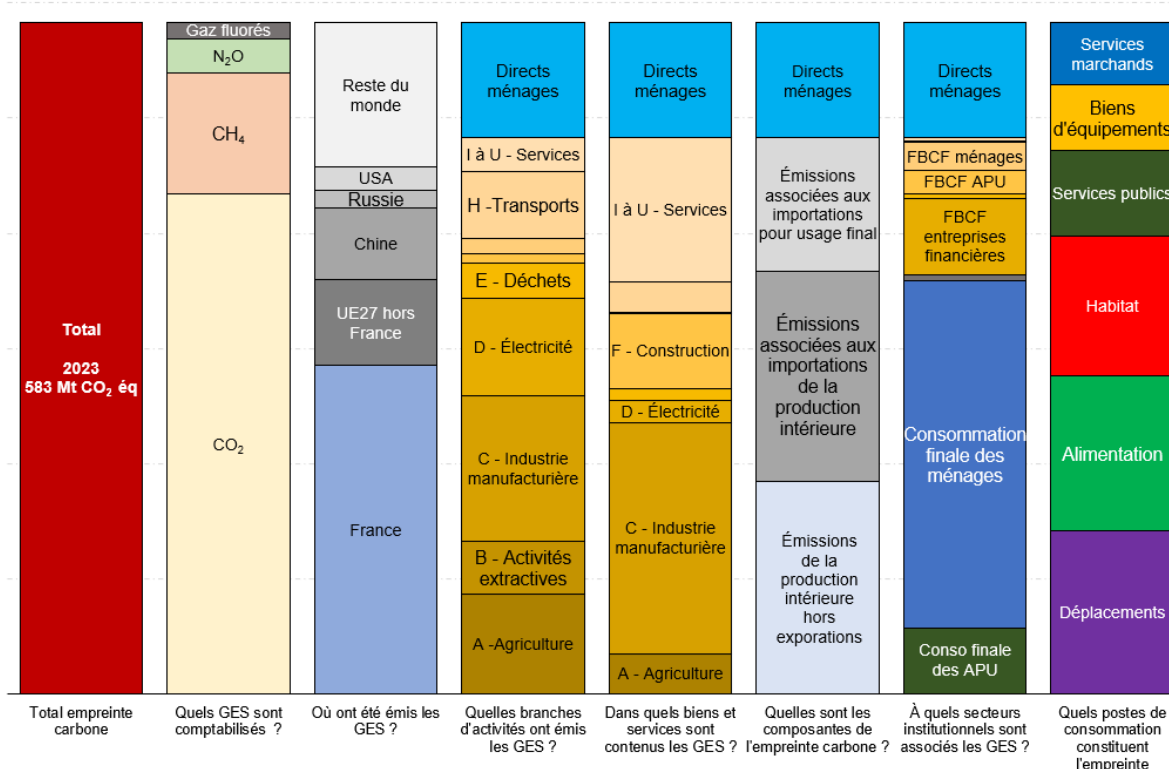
Total

2023
583 Mt CO$_2$ éq

Gaz fluorés
N$_2$O
CH$_4$
CO$_2$

Reste du monde
USA
Russie
Chine
UE27 hors France
France

Directs ménages
I à U - Services
H -Transports
E - Déchets
D - Électricité
C - Industrie manufacturière
B - Activités extractives
A -Agriculture

Directs ménages
I à U - Services
F - Construction
D - Électricité
C - Industrie manufacturière
A - Agriculture

Directs ménages
Émissions associées aux importations pour usage final
Émissions associées aux importations de la production intérieure
Émissions de la production intérieure hors exporations

Directs ménages
FBCF ménages
FBCF APU
FBCF entreprises financières
Consommation finale des ménages
Conso finale des APU

Services marchands
Biens d'équipements
Services publics
Habitat
Alimentation
Déplacements

Total empreinte carbone

Quels GES sont comptabilisés ?

Où ont été émis les GES ?

Quelles branches d'activités ont émis les GES ?

Dans quels biens et services sont contenus les GES ?

Quelles sont les composantes de l'empreinte carbone ?

À quels secteurs institutionnels sont associés les GES ?

Quels postes de consommation constituent l'empreinte